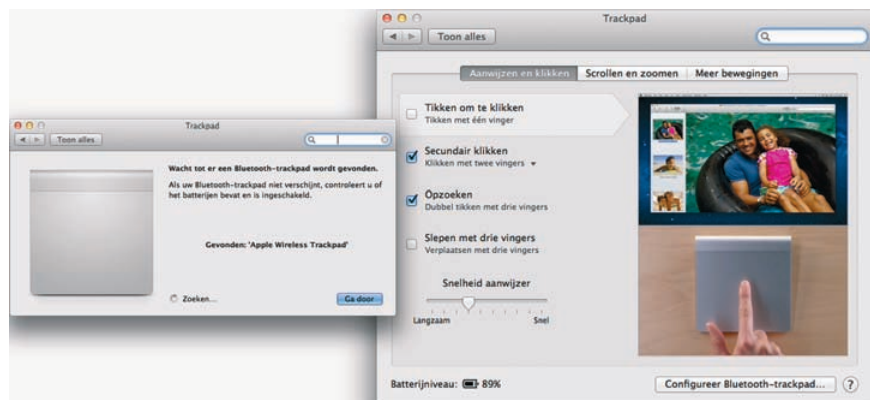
Trackpad

Toon alles

Wacht tot er een Bluetooth-trackpad wordt gevonden.

Als uw Bluetooth-trackpad niet verschijnt, controleert u of het batterijen bevat en is ingeschakeld.

Gevonden: 'Apple Wireless Trackpad'

Zoeken...

Ga door

Trackpad

Toon alles

Aanwijzen en klikken | Scrollen en zoomen | Meer bewegingen

Tikken om te klikken
Tikken met één vinger

Secundair klikken
Klikken met twee vingers

Opzoeken
Dubbel tikken met drie vingers

Slepen met drie vingers
Verplaatsen met drie vingers

Snelheid aanwijzer

Langzaam

Snel

Batterijniveau: 89%

Configureer Bluetooth-trackpad...

?